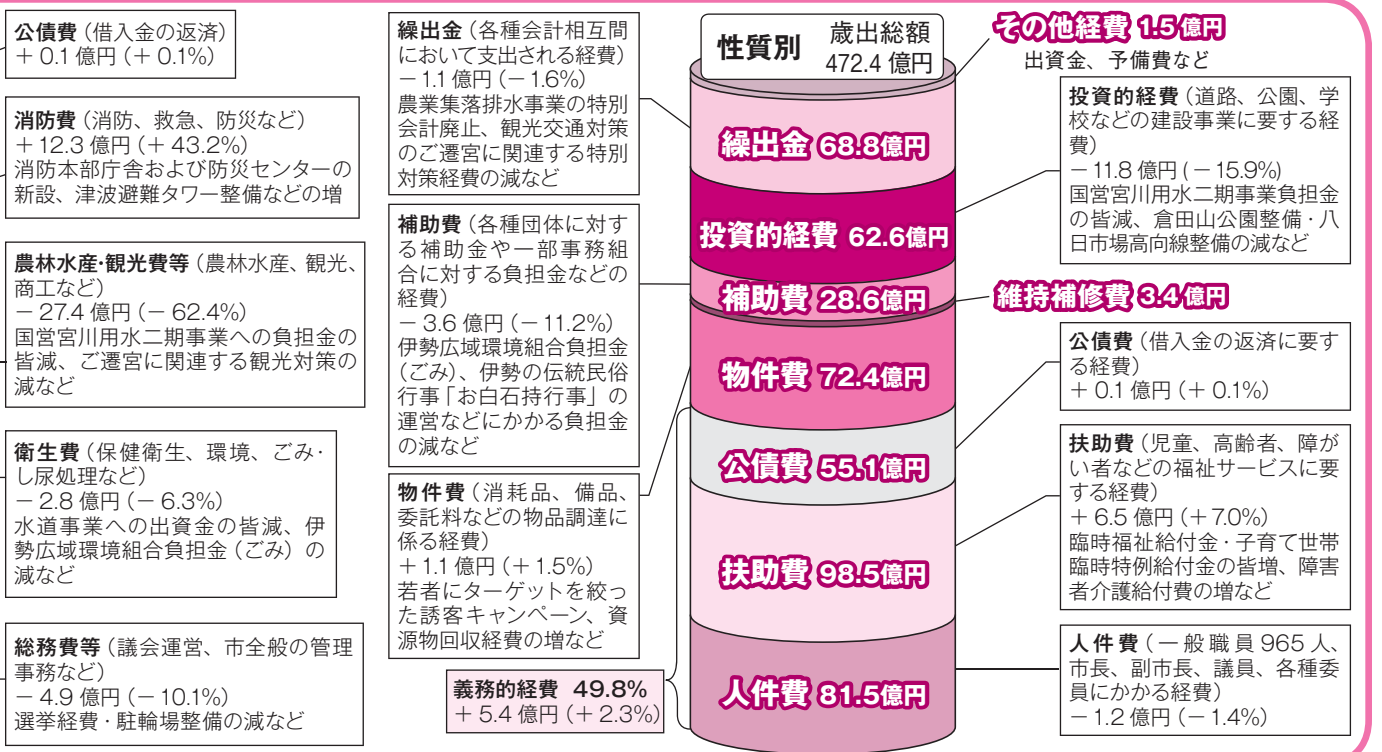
公債費（借入金の返済）
＋ 0.1 億円（＋ 0.1%）

消防費（消防、救急、防災など）
＋12.3 億円（＋ 43.2%）
消防本部庁舎および防災センターの新設、津波避難タワー整備などの増

農林水産･観光費等（農林水産、観光、商工など）
− 27.4 億円（− 62.4%）
国営宮川用水二期事業への負担金の皆減、ご遷宮に関連する観光対策の減など

衛生費（保健衛生、環境、ごみ･し尿処理など）
− 2.8 億円（− 6.3%）
水道事業への出資金の皆減、伊勢広域環境組合負担金（ごみ）の減など

総務費等（議会運営、市全般の管理事務など）
− 4.9 億円（−10.1%）
選挙経費･駐輪場整備の減など

繰出金（各種会計相互間において支出される経費）
−1.1 億円（−1.6%）
農業集落排水事業の特別会計廃止、観光交通対策のご遷宮に関連する特別対策経費の減など

補助費（各種団体に対する補助金や一部事務組合に対する負担金などの経費）
− 3.6 億円（−11.2%）
伊勢広域環境組合負担金（ごみ）、伊勢の伝統民俗行事「お白石持行事」の運営などにかかる負担金の減など

物件費（消耗品、備品、委託料などの物品調達に係る経費）
＋1.1 億円（＋1.5%）
若者にターゲットを絞った誘客キャンペーン、資源物回収経費の増など

義務的経費 49.8%
＋ 5.4 億円（＋ 2.3%）

性質別 歳出総額 472.4 億円

繰出金 68.8億円
投資的経費 62.6億円
補助費 28.6億円
物件費 72.4億円
公債費 55.1億円
扶助費 98.5億円
人件費 81.5億円

その他経費 1.5億円
出資金、予備費など

投資的経費（道路、公園、学校などの建設事業に要する経費）
−11.8 億円（−15.9%）
国営宮川用水二期事業負担金の皆減、倉田山公園整備･八日市場高向線整備の減など

維持補修費 3.4億円

公債費（借入金の返済に要する経費）
＋ 0.1 億円（＋ 0.1%）

扶助費（児童、高齢者、障がい者などの福祉サービスに要する経費）
＋ 6.5 億円（＋7.0%）
臨時福祉給付金･子育て世帯臨時特例給付金の皆増、障害者介護給付費の増など

人件費（一般職員 965 人、市長、副市長、議員、各種委員にかかる経費）
−1.2 億円（−1.4%）